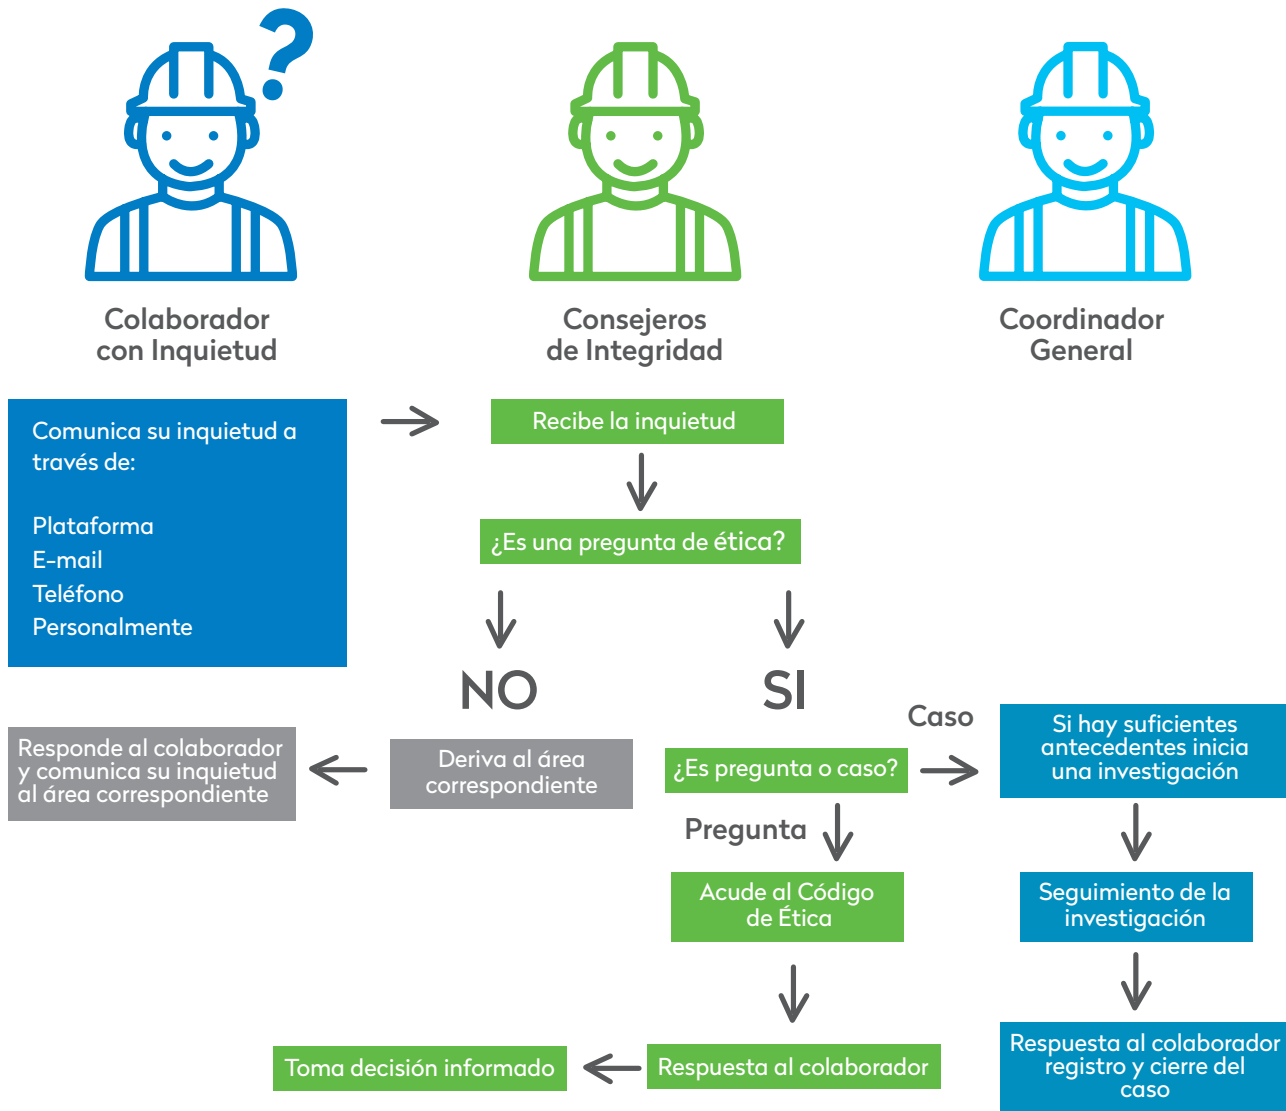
Colaborador con Inquietud

Consejeros de Integridad

Coordinador General

Comunica su inquietud a través de:

Plataforma
E-mail
Teléfono
Personalmente

Recibe la inquietud

¿Es una pregunta de ética?

NO

SI

Responde al colaborador y comunica su inquietud al área correspondiente

Deriva al área correspondiente

Caso

¿Es pregunta o caso?

Si hay suficientes antecedentes inicia una investigación

Pregunta

Acude al Código de Ética

Seguimiento de la investigación

Toma decisión informado

Respuesta al colaborador

Respuesta al colaborador registro y cierre del caso